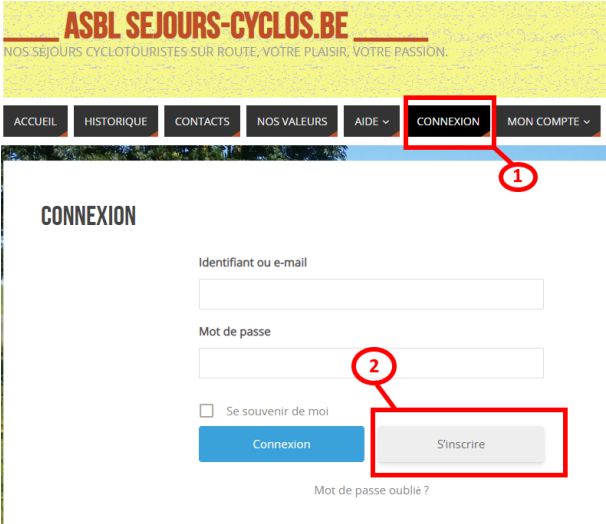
____ ASBL SEJOURS-CYCLOS.BE ____

NOS SEJOURS CYCLOTOURISTES SUR ROUTE, VOTRE PLAISIR, VOTRE PASSION.

ACCUEIL HISTORIQUE CONTACTS NOS VALEURS AIDE CONNEXION MON COMPTE

1

CONNEXION

Identifiant ou e-mail

Mot de passe

2

Se souvenir de moi

Connexion

S'inscrire

Mot de passe oublié ?